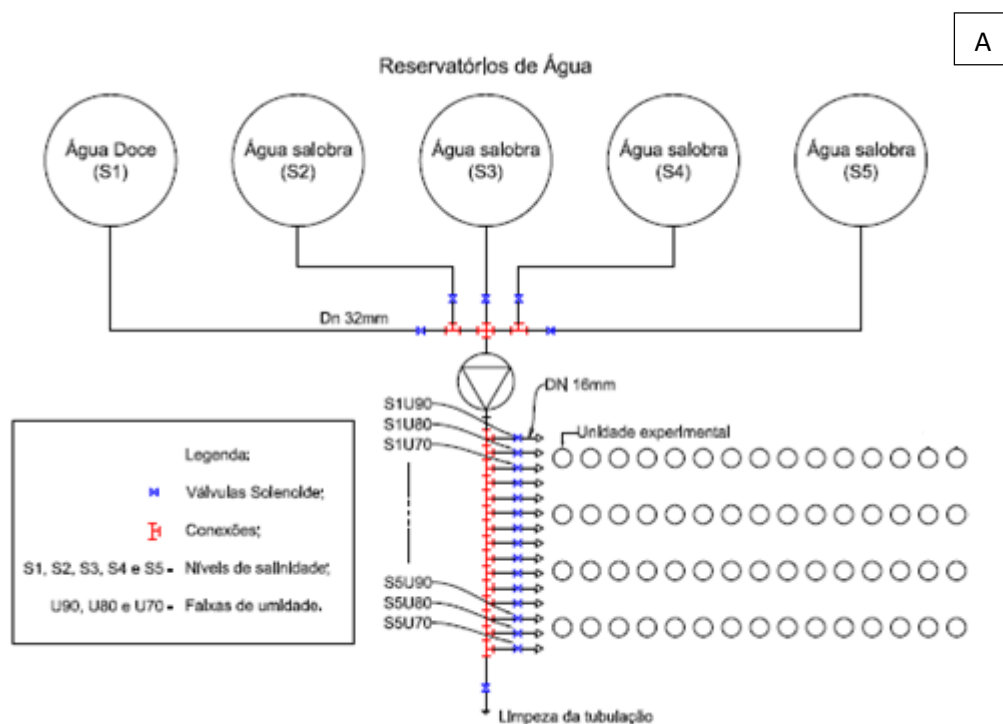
A

Reservatórios de Água

Água Doce (S1)

Água salobra (S2)

Água salobra (S3)

Água salobra (S4)

Água salobra (S5)

Dn 32mm

DN 16mm

S1U90

S1U80

S1U70

Unidade experimental

Legenda:

Válvulas Solenoide;

Conexões;

S1, S2, S3, S4 e S5 - Níveis de salinidade;

U90, U80 e U70 - Faixas de umidade.

S5U90

S5U80

S5U70

Limpeza da tubulação